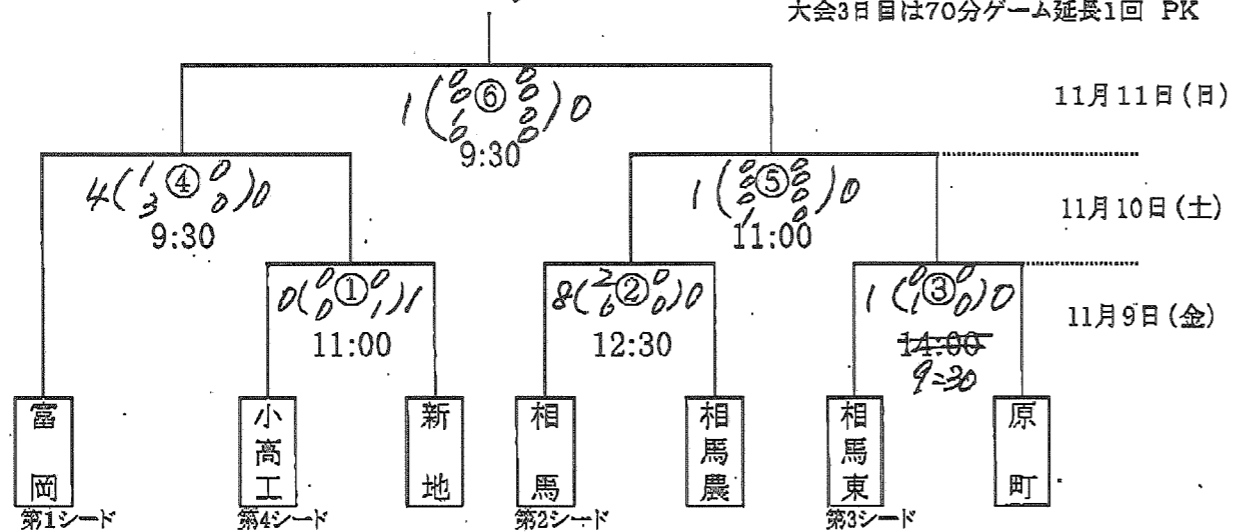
大会3日目は70分ゲーム延長1回 PK

11月11日(日)

11月10日(土)

11月9日(金)

1 (0 0 ⑥ 0 0 0 0) 0
9:30

4 (1 3 ④ 0 0) 0
9:30

1 (0 0 ⑤ 0 0 1 0) 0
11:00

0 (0 0 ① 0 1) 1
11:00

8 (2 6 ② 0 0) 0
12:30

1 (1 0 ③ 0 0) 0
~~14:00~~
9:30

富岡
第1シード

小高工
第4シード

新地

相馬
第2シード

相馬農

相馬東
第3シード

原町